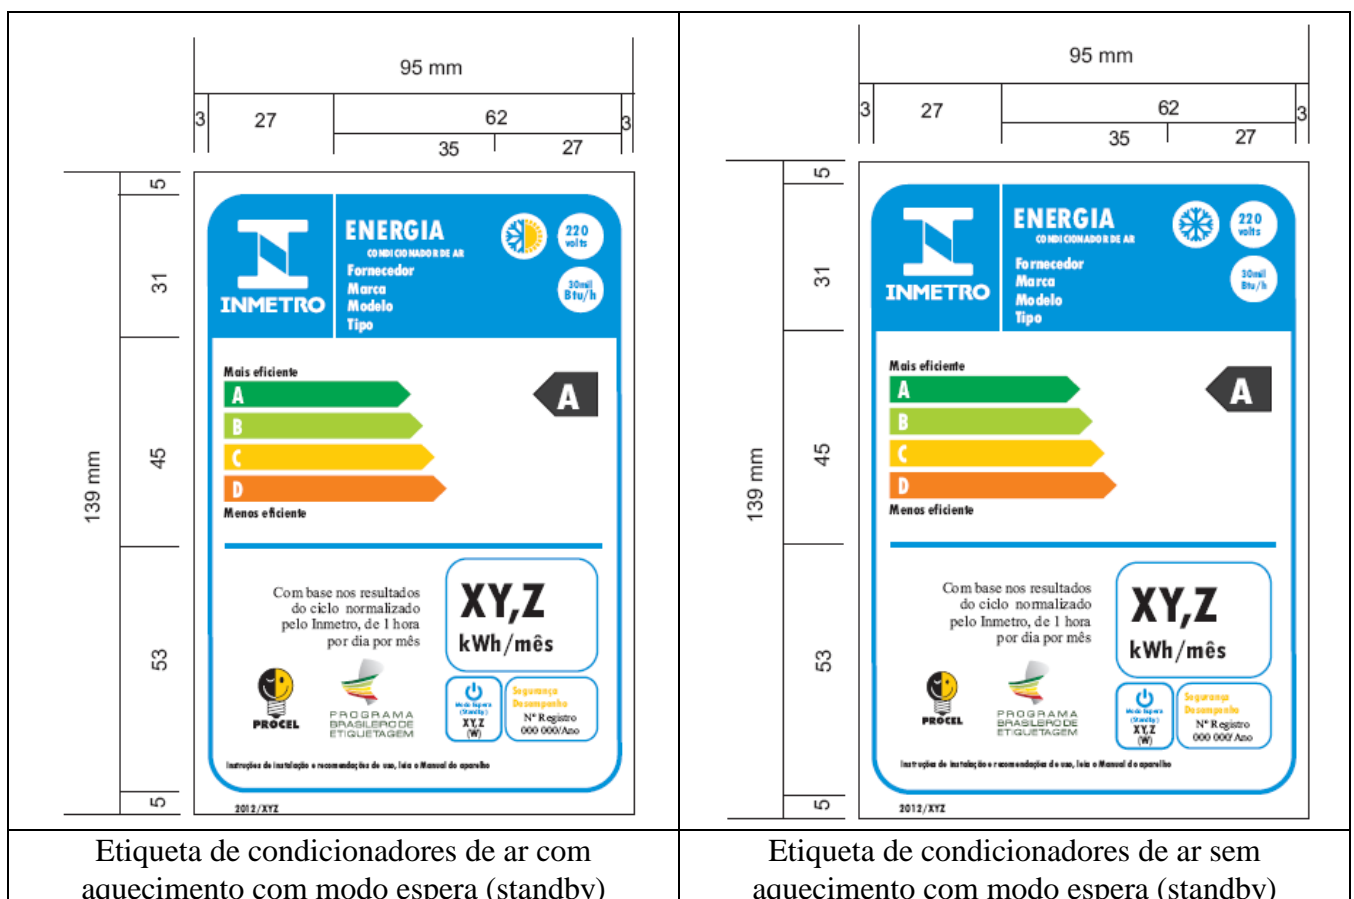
95 mm

3 | 27 | 62 | 3

35 | 27

139 mm

5

31

45

53

5

INMETRO

ENERGIA

CONDICIONADOR DE AR

Fornecedor
Marca
Modelo
Tipo

220 volts

30mil Btu/h

Mais eficiente

A

B

C

D

Menos eficiente

A

Com base nos resultados do ciclo normalizado pelo Inmetro, de 1 hora por dia por mês

XY,Z kWh/mês

PROCEL

PROGRAMA BRASILEIRO DE ETIQUETAGEM

Modo Espera (Standby) XY,Z (W)

Segurança Desempenho Nº Registro 000 000/Ano

Instruções de instalação e recomendações de uso, leia o Manual do aparelho

2012/XYZ

95 mm

3 | 27 | 62 | 3

35 | 27

139 mm

5

31

45

53

5

INMETRO

ENERGIA

CONDICIONADOR DE AR

Fornecedor
Marca
Modelo
Tipo

220 volts

30mil Btu/h

Mais eficiente

A

B

C

D

Menos eficiente

A

Com base nos resultados do ciclo normalizado pelo Inmetro, de 1 hora por dia por mês

XY,Z kWh/mês

PROCEL

PROGRAMA BRASILEIRO DE ETIQUETAGEM

Modo Espera (Standby) XY,Z (W)

Segurança Desempenho Nº Registro 000 000/Ano

Instruções de instalação e recomendações de uso, leia o Manual do aparelho

2012/XYZ

Etiqueta de condicionadores de ar com aquecimento com modo espera (standby)

Etiqueta de condicionadores de ar sem aquecimento com modo espera (standby)